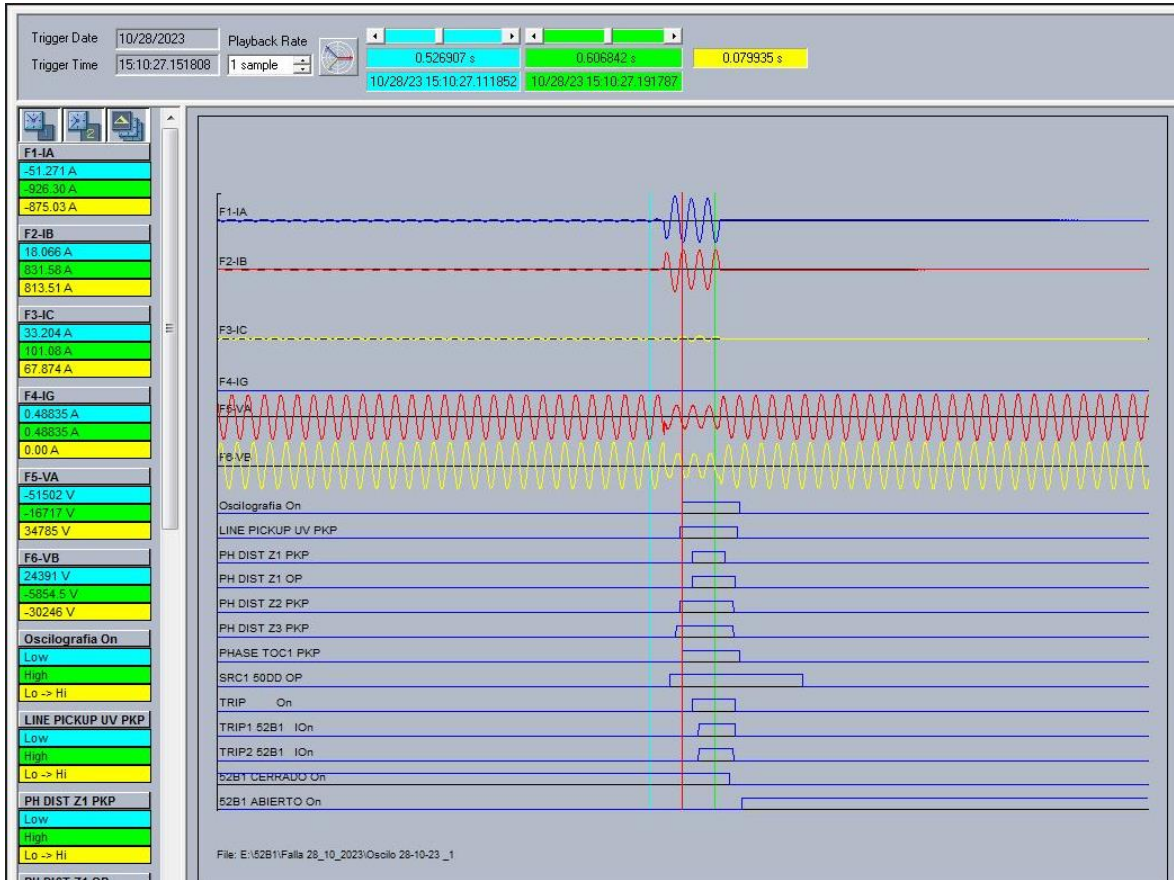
Trigger Date 10/28/2023
Trigger Time 15:10:27.151808
Playback Rate
1 sample

0.526907 s
10/28/23 15:10:27.111852
0.606842 s
10/28/23 15:10:27.191787
0.079935 s

F1-IA
-51.271 A
-926.30 A
-875.03 A

F2-IB
18.066 A
831.58 A
813.51 A

F3-IC
33.204 A
101.08 A
67.874 A

F4-IG
0.48835 A
0.48835 A
0.00 A

F5-VA
-51502 V
-16717 V
34785 V

F6-VB
24391 V
-5854.5 V
-30246 V

Oscilografia On
Low
High
Lo -> Hi

LINE PICKUP UV PKP
Low
High
Lo -> Hi

PH DIST Z1 PKP
Low
High
Lo -> Hi

PH DIST Z1 OP

F1-IA
F2-IB
F3-IC
F4-IG
F5-VA
F6-VB
Oscilografia On
LINE PICKUP UV PKP
PH DIST Z1 PKP
PH DIST Z1 OP
PH DIST Z2 PKP
PH DIST Z3 PKP
PHASE TOC1 PKP
SRC1 50DD OP
TRIP On
TRIP1 52B1 IOn
TRIP2 52B1 IOn
52B1 CERRADO On
52B1 ABIERTO On

File: E:\52B1\Falla 28_10_2023\Oscilo 28-10-23 _1